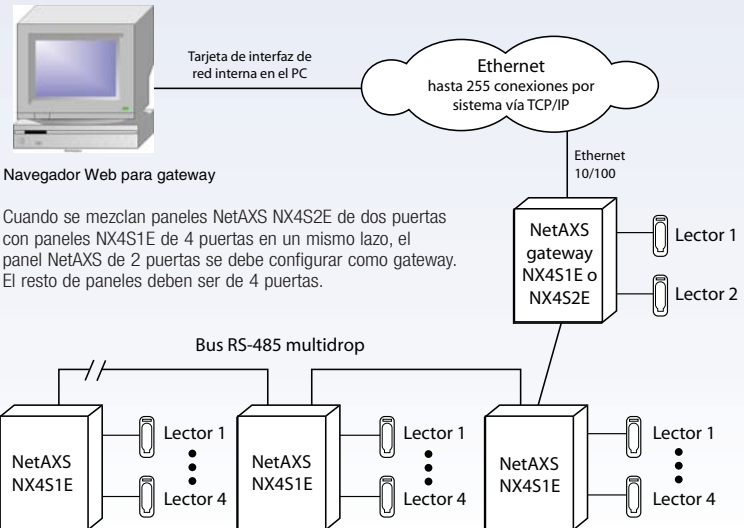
Tarjeta de interfaz de red interna en el PC

Ethernet
hasta 255 conexiones por sistema vía TCP/IP

Navegador Web para gateway

Ethernet 10/100

Cuando se mezclan paneles NetAXS NX4S2E de dos puertas con paneles NX4S1E de 4 puertas en un mismo lazo, el panel NetAXS de 2 puertas se debe configurar como gateway. El resto de paneles deben ser de 4 puertas.

NetAXS gateway NX4S1E o NX4S2E

Lector 1

Lector 2

Bus RS-485 multidrop

NetAXS NX4S1E

Lector 1

Lector 4

NetAXS NX4S1E

Lector 1

Lector 4

NetAXS NX4S1E

Lector 1

Lector 4